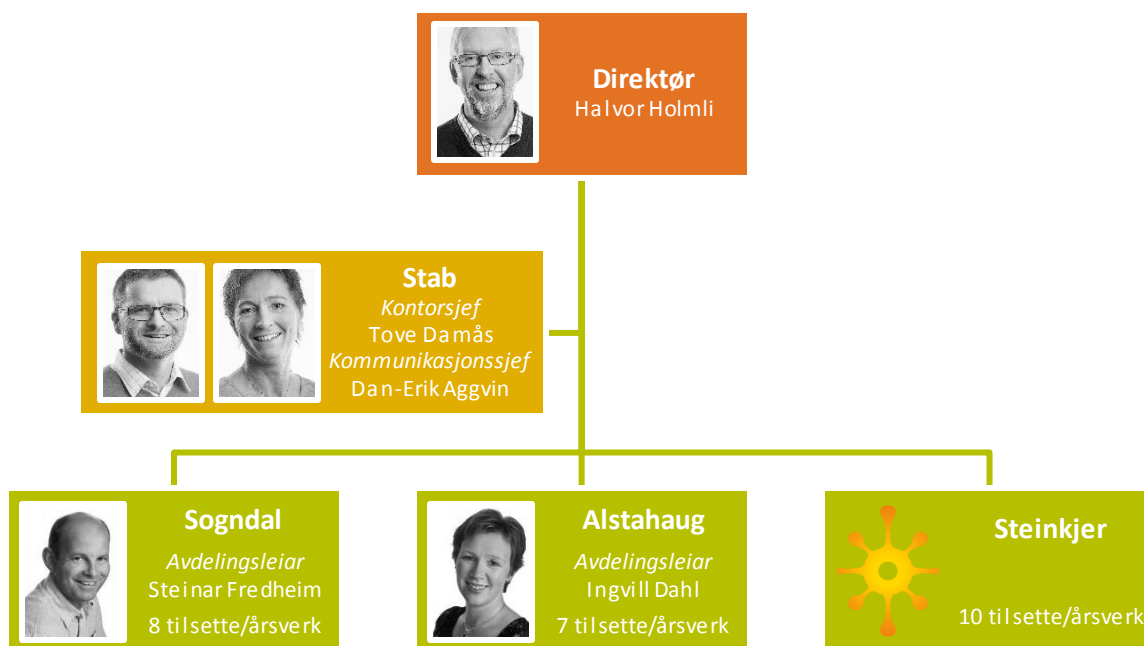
Direktør
Halvor Holmli

Stab
Kontorsjef
Tove Damås
Kommunikasjonssjef
Dan-Erik Aggvin

Sogndal
Avdelingsleiar
Steinar Fredheim
8 tilsette/årsverk

Alstahaug
Avdelingsleiar
Ingvill Dahl
7 tilsette/årsverk

Steinkjer
10 tilsette/årsverk